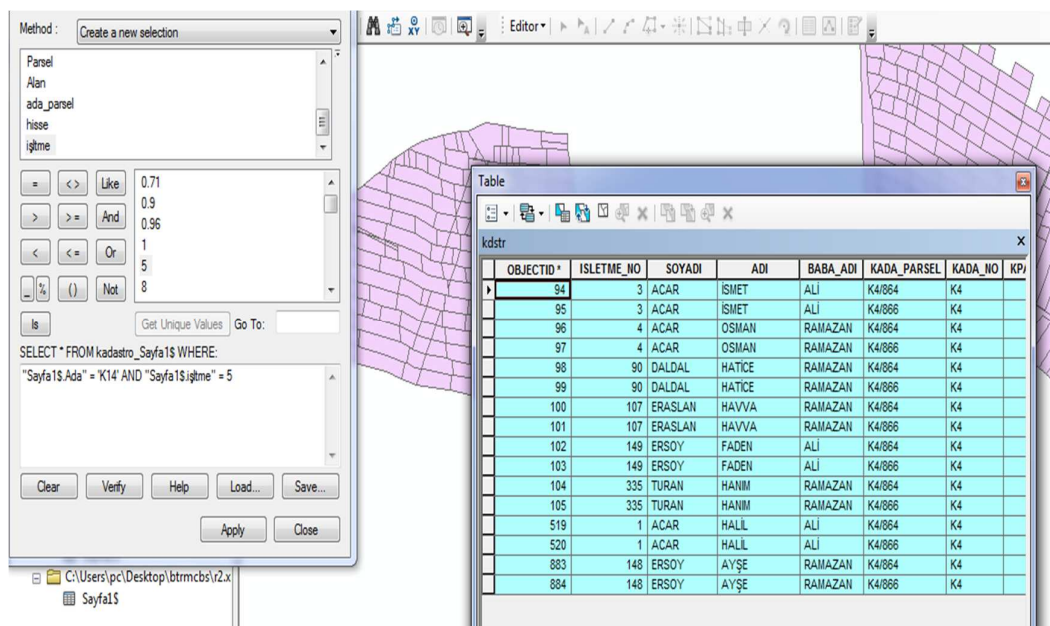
Method : Create a new selection

Parsel
Alan
ada_parsel
hisse
işltme

= <> Like
> >= And
< <= Or
_ % () Not
Is

0.71
0.9
0.96
1
5
8

Get Unique Values Go To:

SELECT * FROM kadastro_Sayfa1$ WHERE:

"Sayfa1$.Ada" = 'K14' AND "Sayfa1$.işltme" = 5

Clear Verify Help Load... Save...

Apply Close

C:\Users\pc\Desktop\btrmcbs\r2.x
Sayfa1$

Editor

Table

kdstr

| OBJECTID * | ISLETME_NO | SOYADI | ADI | BABA_ADI | KADA_PARSEL | KADA_NO | KP |
|---|---|---|---|---|---|---|---|
| 94 | 3 | ACAR | İSMET | ALİ | K4/864 | K4 | |
| 95 | 3 | ACAR | İSMET | ALİ | K4/866 | K4 | |
| 96 | 4 | ACAR | OSMAN | RAMAZAN | K4/864 | K4 | |
| 97 | 4 | ACAR | OSMAN | RAMAZAN | K4/866 | K4 | |
| 98 | 90 | DALDAL | HATİCE | RAMAZAN | K4/864 | K4 | |
| 99 | 90 | DALDAL | HATİCE | RAMAZAN | K4/866 | K4 | |
| 100 | 107 | ERASLAN | HAVVA | RAMAZAN | K4/864 | K4 | |
| 101 | 107 | ERASLAN | HAVVA | RAMAZAN | K4/866 | K4 | |
| 102 | 149 | ERSOY | FADEN | ALİ | K4/864 | K4 | |
| 103 | 149 | ERSOY | FADEN | ALİ | K4/866 | K4 | |
| 104 | 335 | TURAN | HANIM | RAMAZAN | K4/864 | K4 | |
| 105 | 335 | TURAN | HANIM | RAMAZAN | K4/866 | K4 | |
| 519 | 1 | ACAR | HALİL | ALİ | K4/864 | K4 | |
| 520 | 1 | ACAR | HALİL | ALİ | K4/866 | K4 | |
| 883 | 148 | ERSOY | AYŞE | RAMAZAN | K4/864 | K4 | |
| 884 | 148 | ERSOY | AYŞE | RAMAZAN | K4/866 | K4 | |